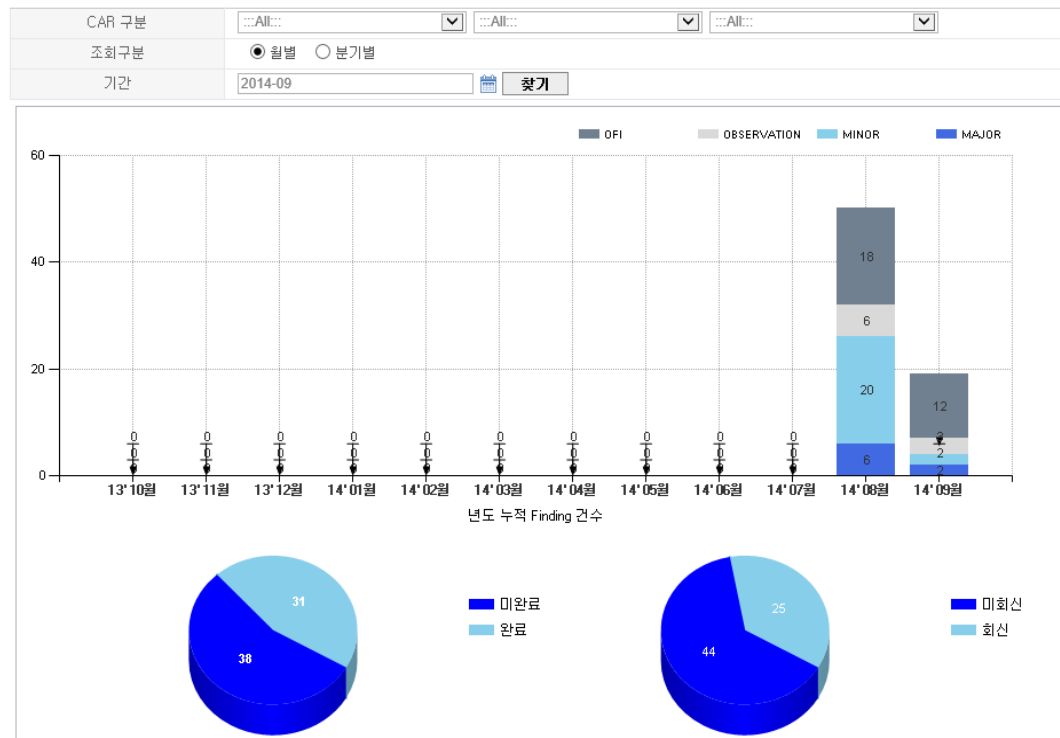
| CAR 구분 | :::All::: :::All::: :::All::: |
|---|---|
| 조회구분 | 월별 분기별 |
| 기간 | 2014-09 찾기 |

OFI OBSERVATION MINOR MAJOR

60
40
20
0

0 0 0 0 0 0 0 0 0 0 0 0 0 0 0 0 0 0 0 0 0 0 0 0 0 0 0 0 0 0 0 0 0 0 0 0 0 0 0 0

18
6
20
6

12
2
2
2

13'10월 13'11월 13'12월 14'01월 14'02월 14'03월 14'04월 14'05월 14'06월 14'07월 14'08월 14'09월

년도 누적 Finding 건수

31
38

미완료
완료

25
44

미회신
회신